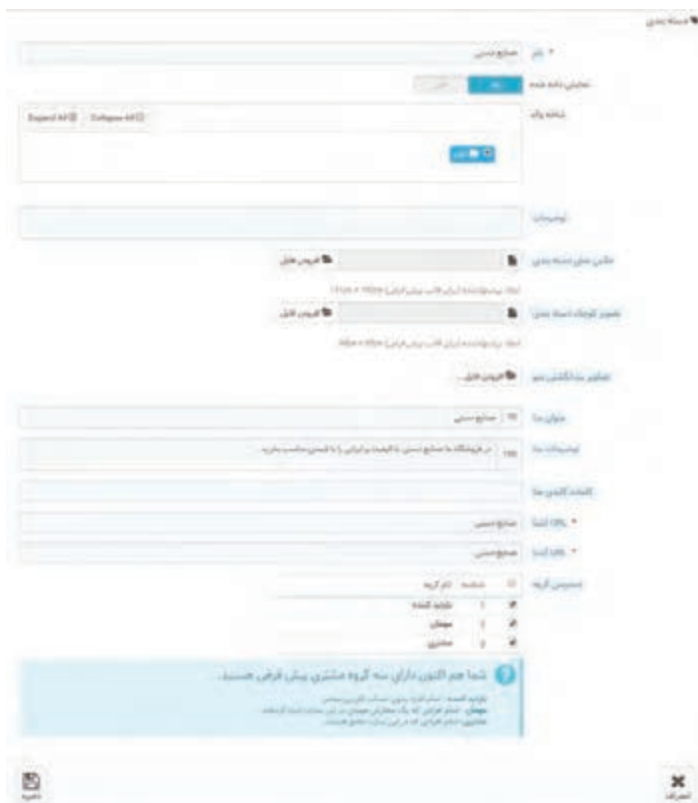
دسته بندی

* نام: صنایع دستی

نمایش داده شده: بله خیر

شاخه والد: Expand All Collapse All

توضیحات

تصویر دسته بندی: افزودن فایل

تصویر کوچک دسته بندی: افزودن فایل

تصاویر بندانگشتی منو: افزودن فایل

عنوان متا: صنایع دستی

توضیحات متا: در فروشگاه ما صنایع دستی با قیمت مناسب

کلمات کلیدی متا

* URL آشنا: صنایع دستی

* URL آشنا: صنایع دستی

دسترسی گروه: شناسه نام گروه
1 بازدید کننده
2 مهمان
3 مشتری

شما هم اکنون دارای سه گروه مشتری پیش فرض هستید.

بازدید کننده
مهمان
مشتری

ذخیره

انصراف